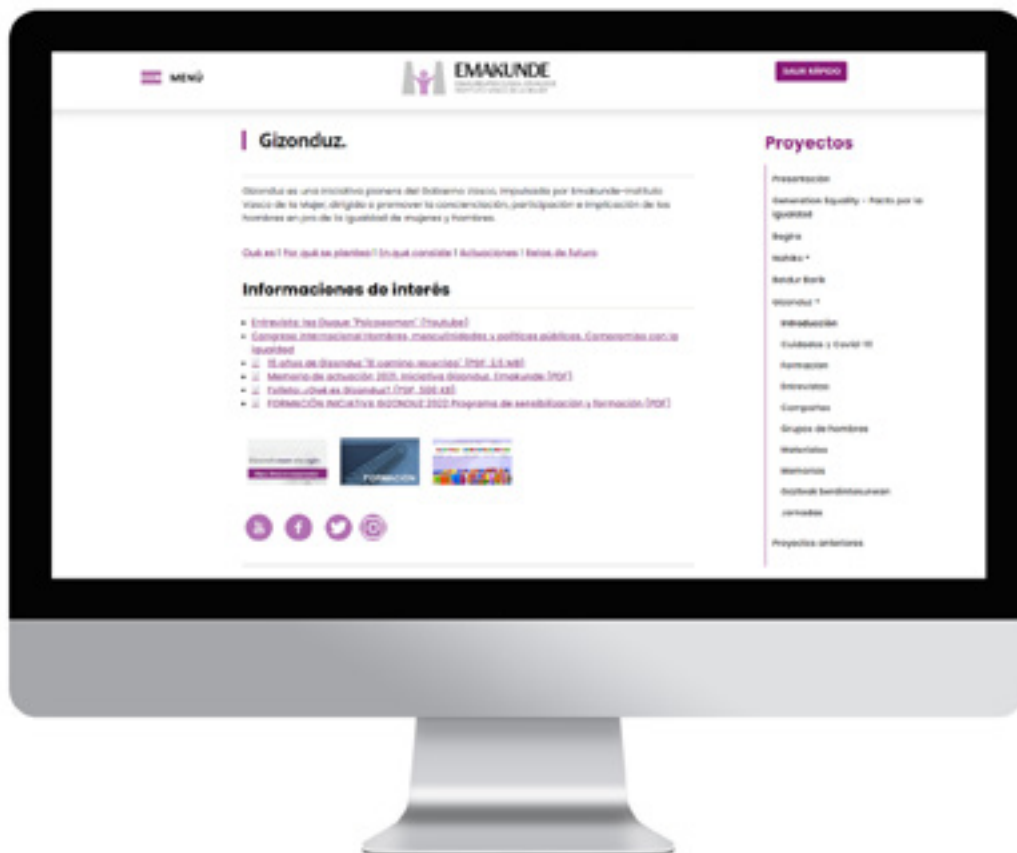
MENÚ

EMAKUNDE

SALIR RÁPIDO

Gizonduz.

Gizonduz es una iniciativa pionera del Gobierno Vasco, impulsada por Emakunde-Instituto Vasco de la Mujer, dirigida a promover la concienciación, participación e implicación de los hombres en pro de la igualdad de mujeres y hombres.

Qué es | Por qué se plantea | En qué consiste | Actuaciones | Retos de futuro

Informaciones de interés

- Entrevista: Ies Duque "Psicosoman" (Youtube)
- Congreso Internacional Hombres, masculinidades y políticas públicas. Comprometidos con la igualdad
- 15 años de Gizonduz "El camino recorrido" (PDF, 2,5 MB)
- Memoria de actuación 2021. Iniciativa Gizonduz. Emakunde (PDF)
- Folleto: ¿Qué es Gizonduz? (PDF, 508 KB)
- FORMACIÓN INICIATIVA GIZONDUZ 2022 Programa de sensibilización y formación (PDF)

FORMACIÓN

Proyectos

Presentación
Generation Equality - Pacto por la igualdad
Beldur Barik
Nahiko +
Beldur Barik
Gizonduz +
Introducción
Cuidados y Covid 19
Formación
Entrevistas
Campañas
Grupos de hombres
Materiales
Memorias
Gizonok berdintasunean
Jornadas
Proyectos anteriores